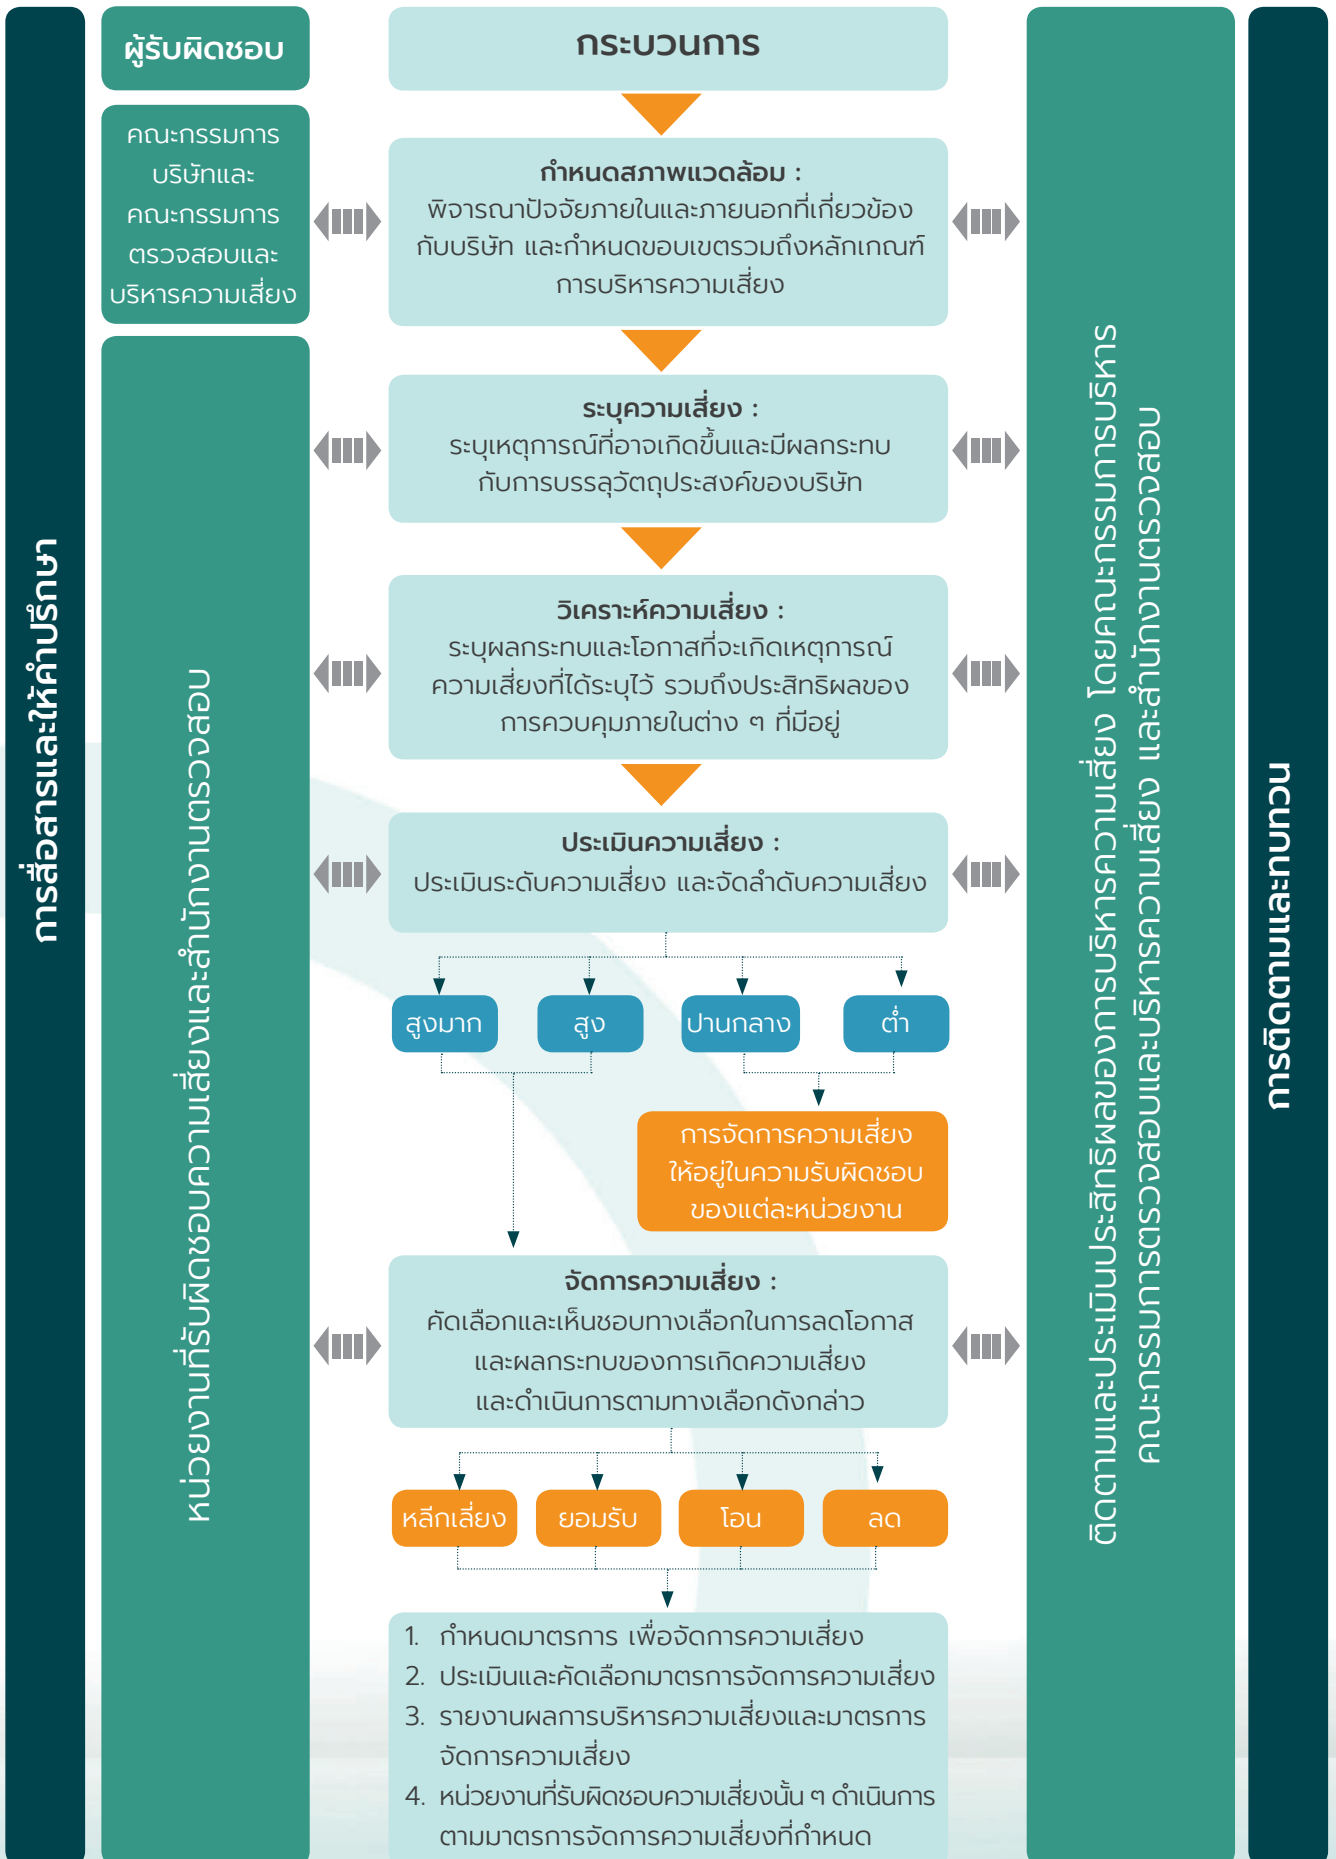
การสื่อสารและให้คำปรึกษา

ผู้รับผิดชอบ

คณะกรรมการบริษัทและคณะกรรมการตรวจสอบและบริหารความเสี่ยง

หน่วยงานที่รับผิดชอบความเสี่ยงและสำนักงานตรวจสอบ

กระบวนการ

กำหนดสภาพแวดล้อม :
พิจารณาปัจจัยภายในและภายนอกที่เกี่ยวข้องกับบริษัท และกำหนดขอบเขตรวมถึงหลักเกณฑ์การบริหารความเสี่ยง

ระบุความเสี่ยง :
ระบุเหตุการณ์ที่อาจเกิดขึ้นและมีผลกระทบกับการบรรลุวัตถุประสงค์ของบริษัท

วิเคราะห์ความเสี่ยง :
ระบุผลกระทบและโอกาสที่จะเกิดเหตุการณ์ความเสี่ยงที่ได้ระบุไว้ รวมถึงประสิทธิผลของการควบคุมภายในต่าง ๆ ที่มีอยู่

ประเมินความเสี่ยง :
ประเมินระดับความเสี่ยง และจัดลำดับความเสี่ยง

สูงมาก

สูง

ปานกลาง

ต่ำ

การจัดการความเสี่ยงให้อยู่ในความรับผิดชอบของแต่ละหน่วยงาน

จัดการความเสี่ยง :
คัดเลือกและเห็นชอบทางเลือกในการลดโอกาสและผลกระทบของการเกิดความเสี่ยงและดำเนินการตามทางเลือกดังกล่าว

หลีกเลี่ยง

ยอมรับ

โอน

ลด

1. กำหนดมาตรการ เพื่อจัดการความเสี่ยง
2. ประเมินและคัดเลือกมาตรการจัดการความเสี่ยง
3. รายงานผลการบริหารความเสี่ยงและมาตรการจัดการความเสี่ยง
4. หน่วยงานที่รับผิดชอบความเสี่ยงนั้น ๆ ดำเนินการตามมาตรการจัดการความเสี่ยงที่กำหนด

ติดตามและประเมินประสิทธิผลของการบริหารความเสี่ยง โดยคณะกรรมการบริหาร คณะกรรมการตรวจสอบและบริหารความเสี่ยง และสำนักงานตรวจสอบ

การติดตามและทบทวน